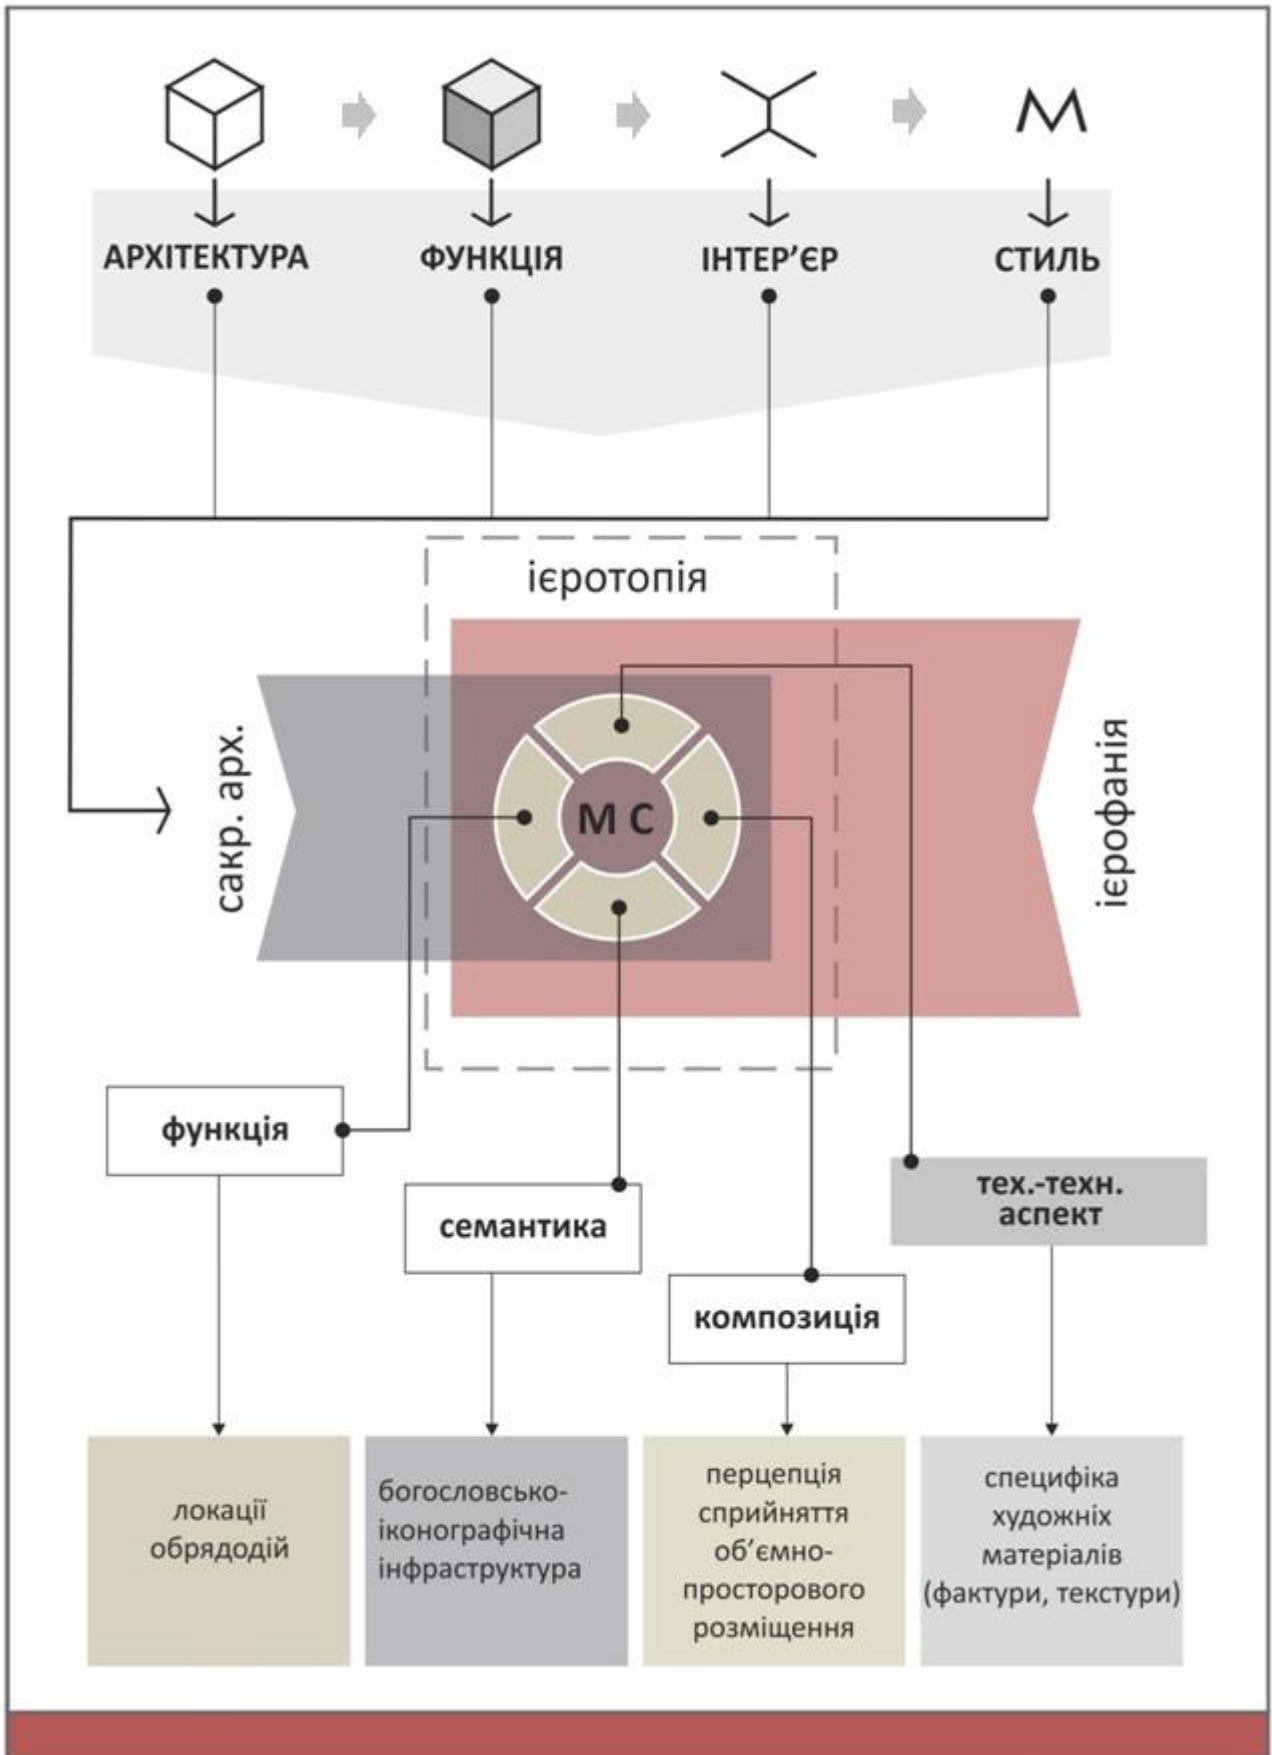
АРХІТЕКТУРА

ФУНКЦІЯ

ІНТЕР'ЄР

СТИЛЬ

ієротопія

сакр. арх.

М С

ієрофанія

функція

семантика

композиція

тех.-техн. аспект

локації обрядодій

богословсько-іконографічна інфраструктура

перцепція сприйняття об'ємно-просторового розміщення

специфіка художніх матеріалів (фактури, текстури)